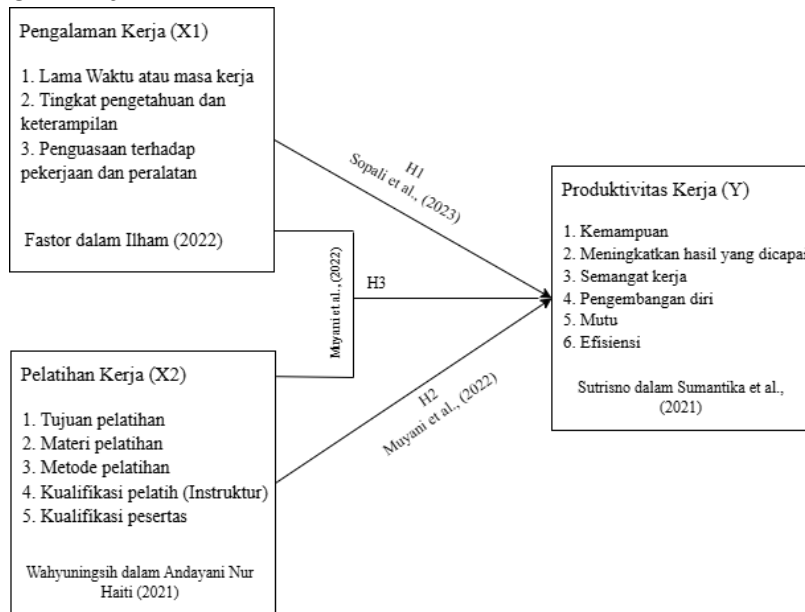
Pengalaman Kerja (X1)

1. Lama Waktu atau masa kerja
2. Tingkat pengetahuan dan keterampilan
3. Penguasaan terhadap pekerjaan dan peralatan

Fastor dalam Ilham (2022)

H1
Sopali et al., (2023)

Myani et al., (2022)

H3

Produktivitas Kerja (Y)

1. Kemampuan
2. Meningkatkan hasil yang dicapai
3. Semangat kerja
4. Pengembangan diri
5. Mutu
6. Efisiensi

Sutrisno dalam Sumantika et al., (2021)

Pelatihan Kerja (X2)

1. Tujuan pelatihan
2. Materi pelatihan
3. Metode pelatihan
4. Kualifikasi pelatih (Instruktur)
5. Kualifikasi pesertas

Wahyuningsih dalam Andayani Nur Haiti (2021)

H2
Muyani et al., (2022)